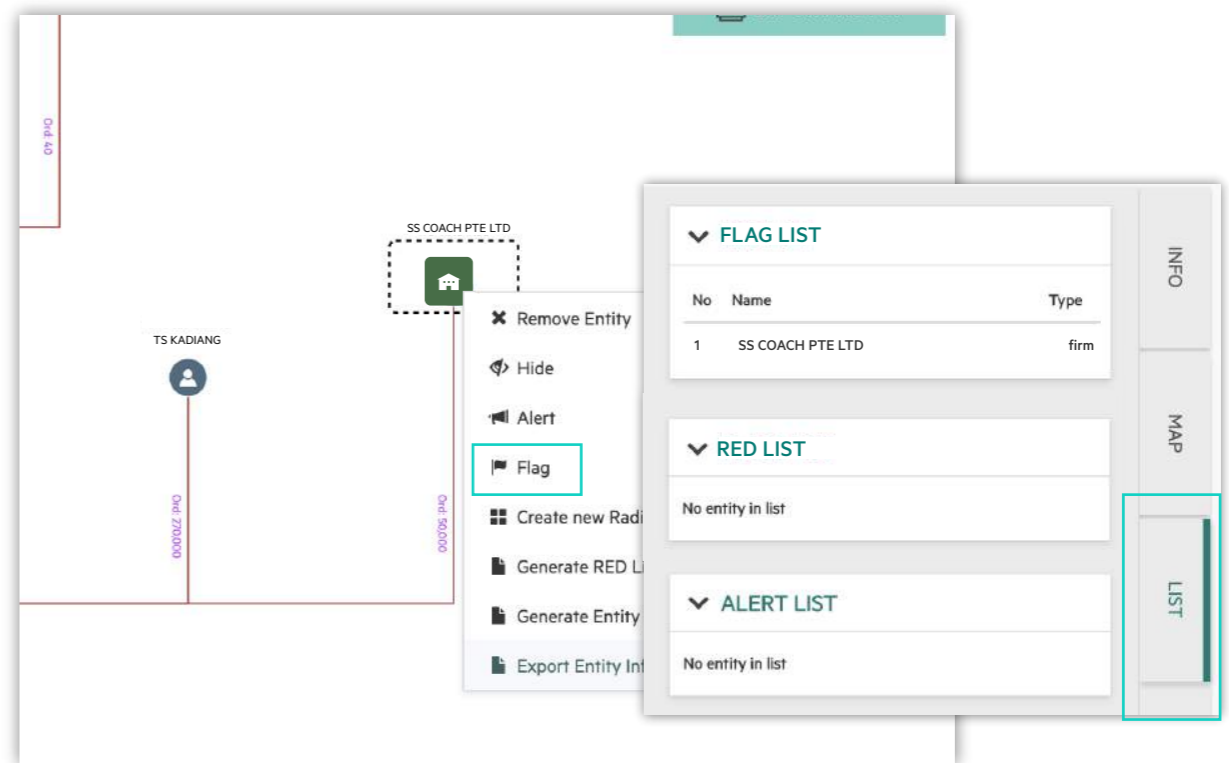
Ord: 40

SS COACH PTE LTD

TS KADIANG

Ord: 270,000

Ord: 50,000

Remove Entity
Hide
Alert
Flag
Create new Radi
Generate RED Li
Generate Entity
Export Entity Inf

FLAG LIST

| No | Name | Type |
|---|---|---|
| 1 | SS COACH PTE LTD | firm |

RED LIST

No entity in list

ALERT LIST

No entity in list

INFO
MAP
LIST